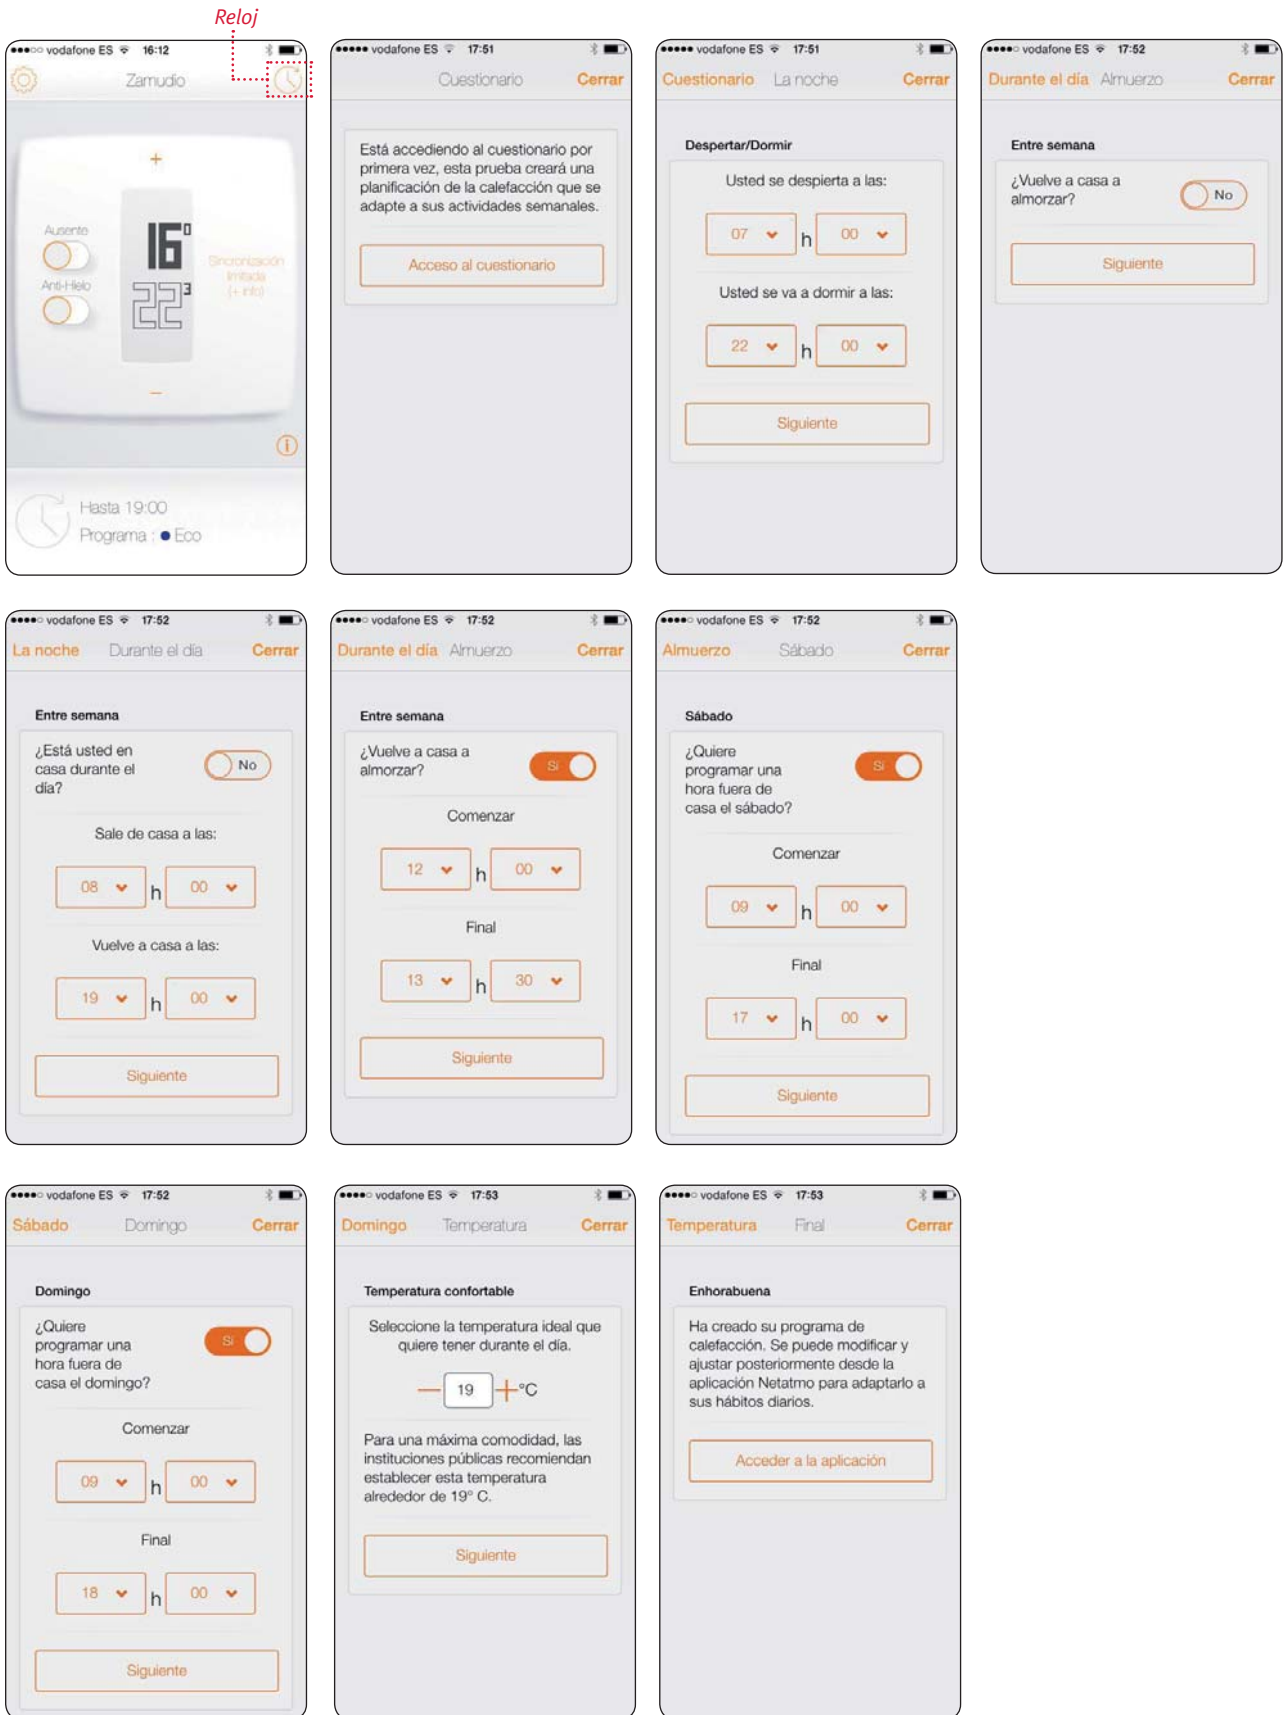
Reloj

●●●○○ vodafone ES 16:12

Zamudio

+

Ausente

Anti-Hielo

16°

22.3

Sincronización limitada (+ info)

−

Hasta 19:00

Programa : ● Eco

●●●●● vodafone ES 17:51

Cuestionario Cerrar

Está accediendo al cuestionario por primera vez, esta prueba creará una planificación de la calefacción que se adapte a sus actividades semanales.

Acceso al cuestionario

●●●●● vodafone ES 17:51

Cuestionario La noche Cerrar

Despertar/Dormir

Usted se despierta a las:

07 h 00

Usted se va a dormir a las:

22 h 00

Siguiente

●●●●○ vodafone ES 17:52

Durante el día Almuerzo Cerrar

Entre semana

¿Vuelve a casa a almorzar?

No

Siguiente

●●●●○ vodafone ES 17:52

La noche Durante el día Cerrar

Entre semana

¿Está usted en casa durante el día?

No

Sale de casa a las:

08 h 00

Vuelve a casa a las:

19 h 00

Siguiente

●●●●○ vodafone ES 17:52

Durante el día Almuerzo Cerrar

Entre semana

¿Vuelve a casa a almorzar?

Sí

Comenzar

12 h 00

Final

13 h 30

Siguiente

●●●●○ vodafone ES 17:52

Almuerzo Sábado Cerrar

Sábado

¿Quiere programar una hora fuera de casa el sábado?

Sí

Comenzar

09 h 00

Final

17 h 00

Siguiente

●●●●○ vodafone ES 17:52

Sábado Domingo Cerrar

Domingo

¿Quiere programar una hora fuera de casa el domingo?

Sí

Comenzar

09 h 00

Final

18 h 00

Siguiente

●●●●○ vodafone ES 17:53

Domingo Temperatura Cerrar

Temperatura confortable

Seleccione la temperatura ideal que quiere tener durante el día.

— 19 + °C

Para una máxima comodidad, las instituciones públicas recomiendan establecer esta temperatura alrededor de 19° C.

Siguiente

●●●●○ vodafone ES 17:53

Temperatura Final Cerrar

Enhorabuena

Ha creado su programa de calefacción. Se puede modificar y ajustar posteriormente desde la aplicación Netatmo para adaptarlo a sus hábitos diarios.

Acceder a la aplicación